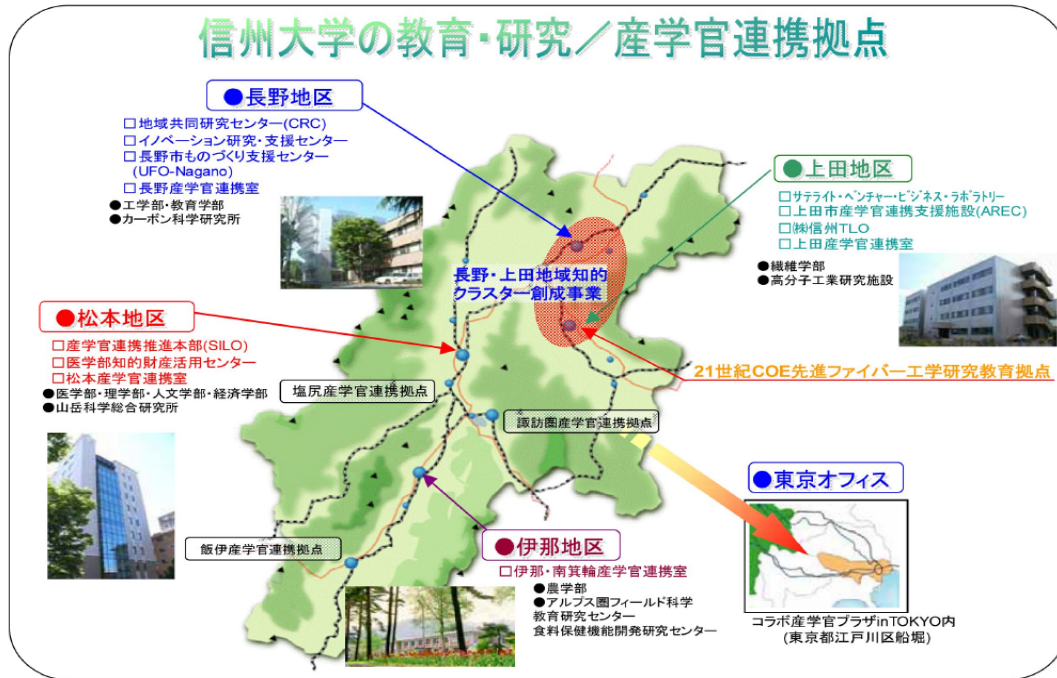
信州大学の教育・研究／産学官連携拠点

●長野地区
□地域共同研究センター(CRC)
□イノベーション研究・支援センター
□長野市ものづくり支援センター (UFO-Nagano)
□長野産学官連携室
●工学部・教育学部
●カーボン科学研究所

●上田地区
□サテライト・ベンチャー・ビジネス・ラボラトリー
□上田市産学官連携支援施設(AREC)
□㈱信州TLO
□上田産学官連携室
●繊維学部
●高分子工業研究施設

長野・上田地域知的クラスター創成事業

●松本地区
□産学官連携推進本部(SILO)
□医学部知的財産活用センター
□松本産学官連携室
●医学部・理学部・人文学部・経済学部
●山岳科学総合研究所

21世紀COE先進ファイバー工学研究教育拠点

塩尻産学官連携拠点

諏訪圏産学官連携拠点

●東京オフィス

飯伊産学官連携拠点

●伊那地区
□伊那・南箕輪産学官連携室
●農学部
●アルプス圏フィールド科学教育研究センター
食料保健機能開発研究センター

コラボ産学官プラザinTOKYO内
(東京都江戸川区船堀)